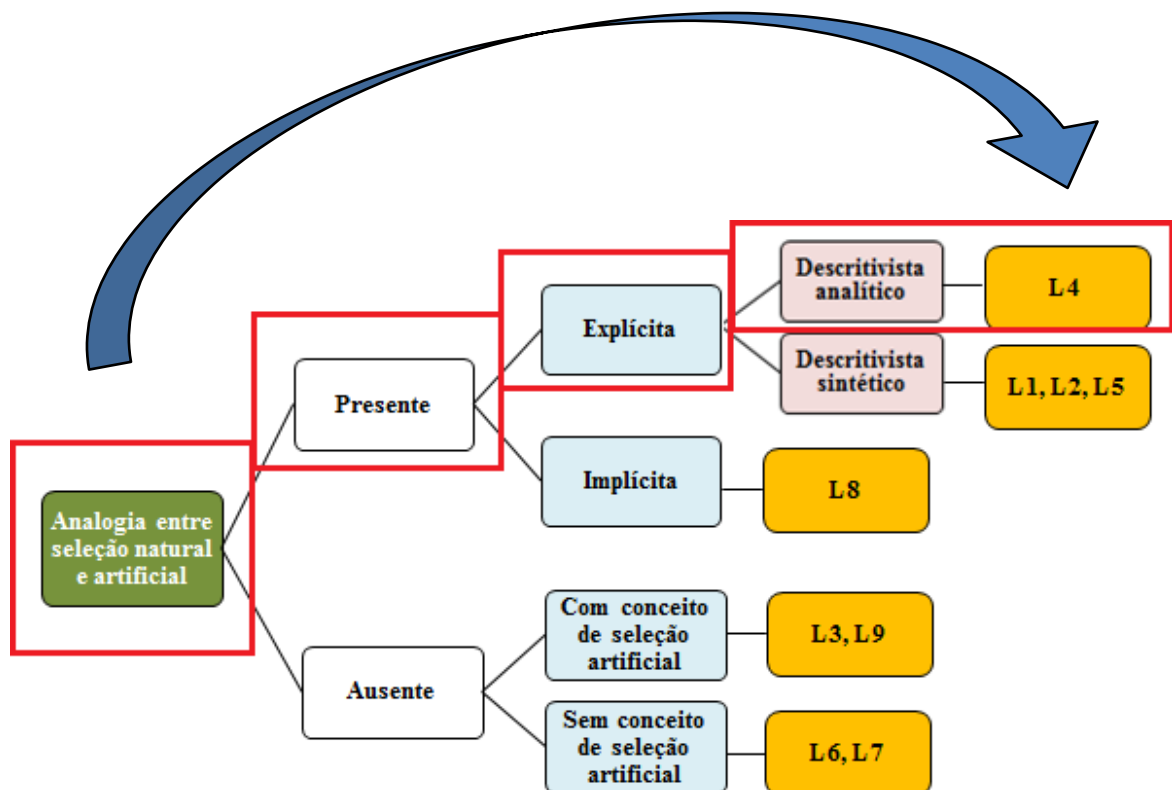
Analogia entre seleção natural e artificial

Presente

Explícita

Descritivista analítico

L 4

Descritivista sintético

L 1, L 2, L 5

Implícita

L 8

Ausente

Com conceito de seleção artificial

L 3, L 9

Sem conceito de seleção artificial

L 6, L 7